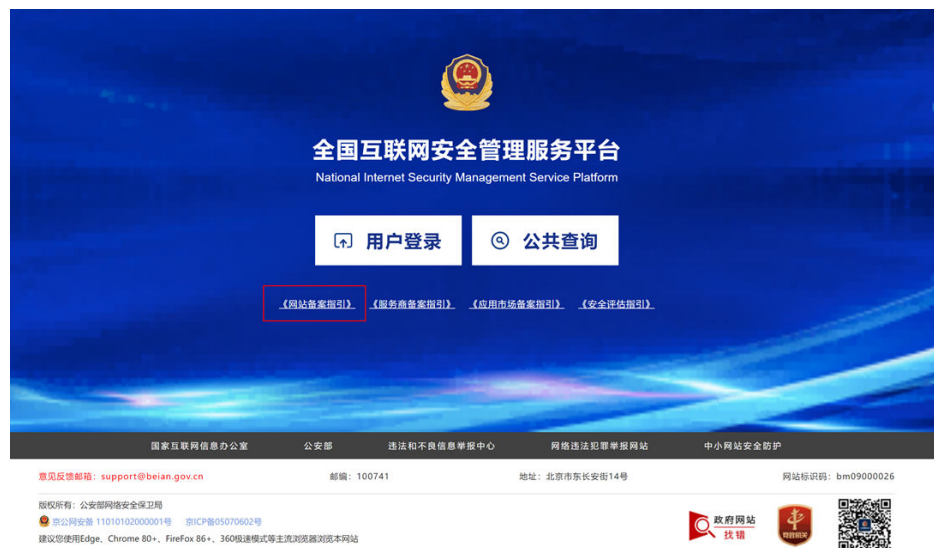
全国互联网安全管理服务平台
National Internet Security Management Service Platform

用户登录 公共查询

《网站备案指引》 《服务商备案指引》 《应用市场备案指引》 《安全评估指引》

国家互联网信息办公室 公安部 违法和不良信息举报中心 网络违法犯罪举报网站 中小网站安全防护

意见反馈邮箱：support@beian.gov.cn 邮编：100741 地址：北京市东长安街14号 网站标识码：bm09000026

版权所有：公安部网络安全保卫局
京公网安备 11010102000001号 京ICP备05070602号
建议您使用Edge、Chrome 80+、FireFox 86+、360极速模式等主流浏览器浏览本网站

政府网站 找错